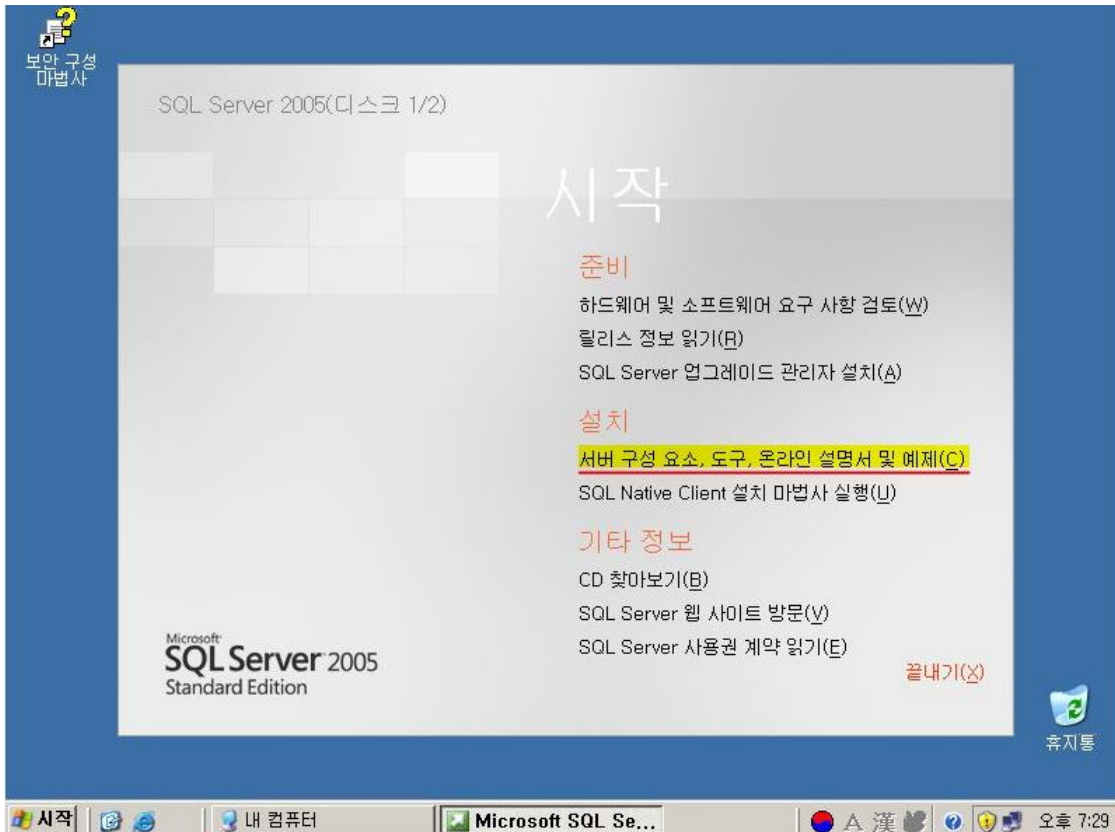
보안 구성 마법사

SQL Server 2005(디스크 1/2)

시작

준비

하드웨어 및 소프트웨어 요구 사항 검토(W)

릴리스 정보 읽기(R)

SQL Server 업그레이드 관리자 설치(A)

설치

서버 구성 요소, 도구, 온라인 설명서 및 예제(C)

SQL Native Client 설치 마법사 실행(U)

기타 정보

CD 찾아보기(B)

SQL Server 웹 사이트 방문(V)

SQL Server 사용권 계약 읽기(E)

끝내기(X)

Microsoft SQL Server 2005
Standard Edition

휴지통

시작 | 내 컴퓨터 | Microsoft SQL Se... | A 漢 | 오후 7:29